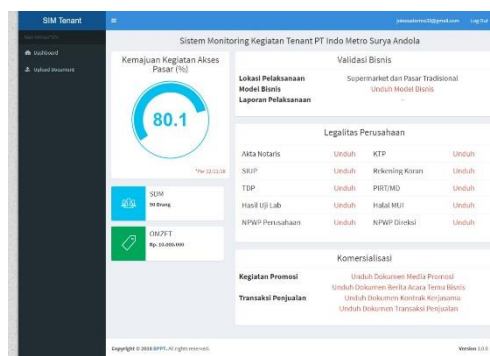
SIM Tenant

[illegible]

Dashboard

Upload Dokumen

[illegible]@gmail.com Log Out

Sistem Monitoring Kegiatan Tenant PT Indo Metro Surya Andola

Kemajuan Kegiatan Akses Pasar (%)

80.1

*Per 22/11/16

SDM
90 Orang

OMZET
Rp. 10.000.000

Validasi Bisnis

Lokasi Pelaksanaan Supermarket dan Pasar Tradisional
Model Bisnis Unduh Model Bisnis
Laporan Pelaksanaan -

Legalitas Perusahaan

| | | | |
|---|---|---|---|
| Akta Notaris | Unduh | KTP | Unduh |
| SIUP | Unduh | Rekening Koran | Unduh |
| TDP | Unduh | PIRT/MD | Unduh |
| Hasil Uji Lab | Unduh | Halal MUI | Unduh |
| NPWP Perusahaan | Unduh | NPWP Direksi | Unduh |

Komersialisasi

Kegiatan Promosi Unduh Dokumen Media Promosi
Unduh Dokumen Berita Acara Temu Bisnis
Transaksi Penjualan Unduh Dokumen Kontrak Kerjasama
Unduh Dokumen Transaksi Penjualan

Copyright © 2016 BPPT. All rights reserved.

Version 1.0.0